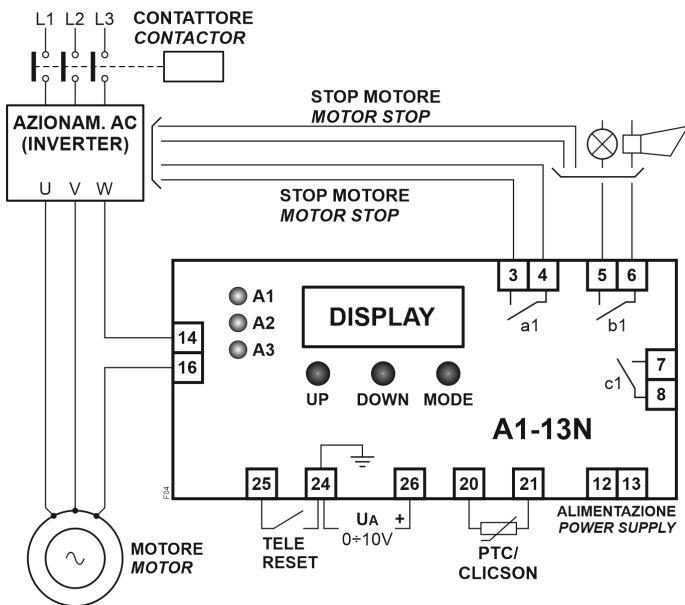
L1 L2 L3
CONTATTORE
CONTACTOR

AZIONAM. AC
(INVERTER)
U V W

STOP MOTORE
MOTOR STOP

STOP MOTORE
MOTOR STOP

3 4 5 6
a1 b1

A1
A2
A3
DISPLAY
UP DOWN MODE

14
16

c1
7
8

A1-13N

F04

25 24 26 20 21 12 13
TELE
RESET
$U_A$ +
0÷10V
PTC/
CLICSON
ALIMENTAZIONE
POWER SUPPLY

MOTORE
MOTOR